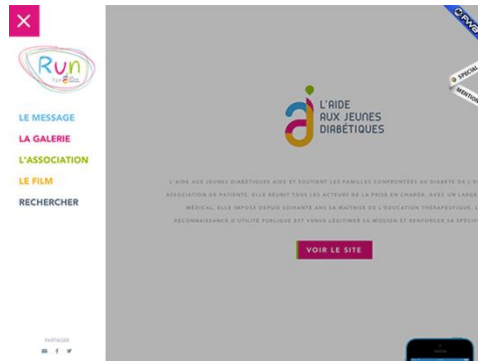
Run

LE MESSAGE
LA GALERIE
L'ASSOCIATION
LE FILM
RECHERCHER

PARTAGER

CSSWA

SPECIAL

MENTION

L'AIDE AUX JEUNES DIABÉTIQUES

L'AIDE AUX JEUNES DIABÉTIQUES AIDE ET SOUTIENT LES FAMILLES CONFRONTÉES AU DIABÈTE DE L'E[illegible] ASSOCIATION DE PATIENTS, ELLE RÉUNIT TOUS LES ACTEURS DE LA PRISE EN CHARGE, AVEC UN LARGE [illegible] MÉDICAL. ELLE IMPOSE DEPUIS SOIXANTE ANS SA MAÎTRISE DE L'ÉDUCATION THÉRAPEUTIQUE. L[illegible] RECONNAISSANCE D'UTILITÉ PUBLIQUE EST VENUE LÉGITIMER SA MISSION ET RENFORCER SA SPÉCIF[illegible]

VOIR LE SITE